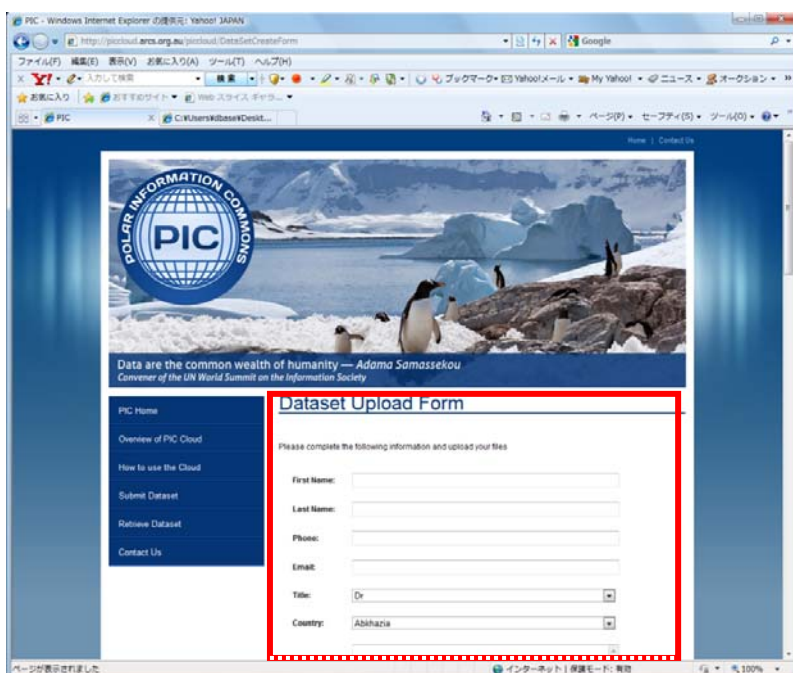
PIC - Windows Internet Explorer の提供元: Yahoo! JAPAN

http://picloud.arcs.org.au/picloud/DataSetCreateForm

Google

ファイル(F) 編集(E) 表示(V) お気に入り(A) ツール(T) ヘルプ(H)

Y! 入力して検索 検索 ブックマーク Yahoo!メール My Yahoo! ニュース オークション

お気に入り おすすめサイト Web スライス ギャラ...

PIC C:¥Users¥dbase¥Deskt...

ページ(P) セーフティ(S) ツール(O)

Home | Contact Us

POLAR INFORMATION COMMONS

PIC

Data are the common wealth of humanity — Adama Samassekou
Convener of the UN World Summit on the Information Society

PIC Home

Overview of PIC Cloud

How to use the Cloud

Submit Dataset

Retrieve Dataset

Contact Us

Dataset Upload Form

Please complete the following information and upload your files

First Name:

Last Name:

Phone:

Email:

Title: Dr

Country: Abkhazia

ページが表示されました

インターネット | 保護モード: 有効

100%